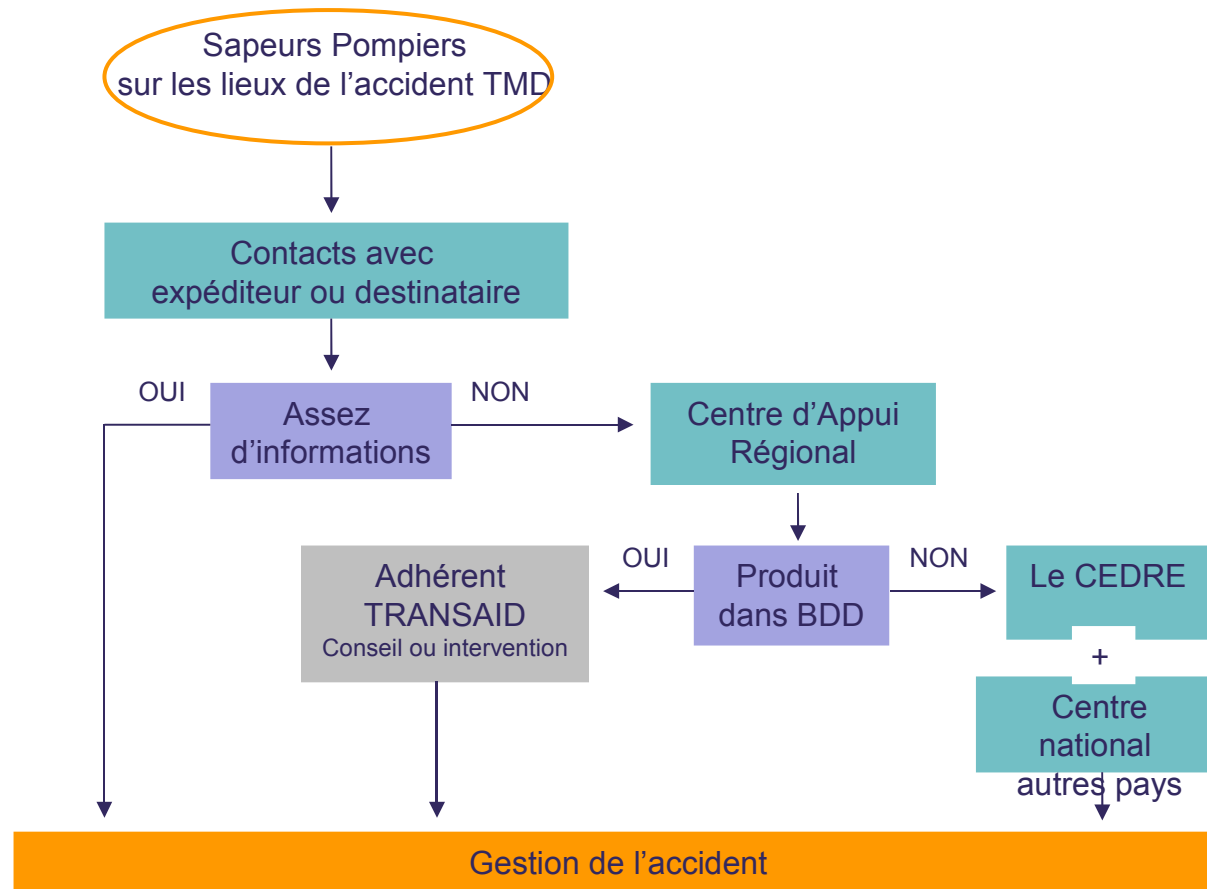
Sapeurs Pompiers sur les lieux de l’accident TMD

Contacts avec expéditeur ou destinataire

OUI

Assez d’informations

NON

Centre d’Appui Régional

Adhérent TRANSAID
Conseil ou intervention

OUI

Produit dans BDD

NON

Le CEDRE

+

Centre national autres pays

Gestion de l’accident